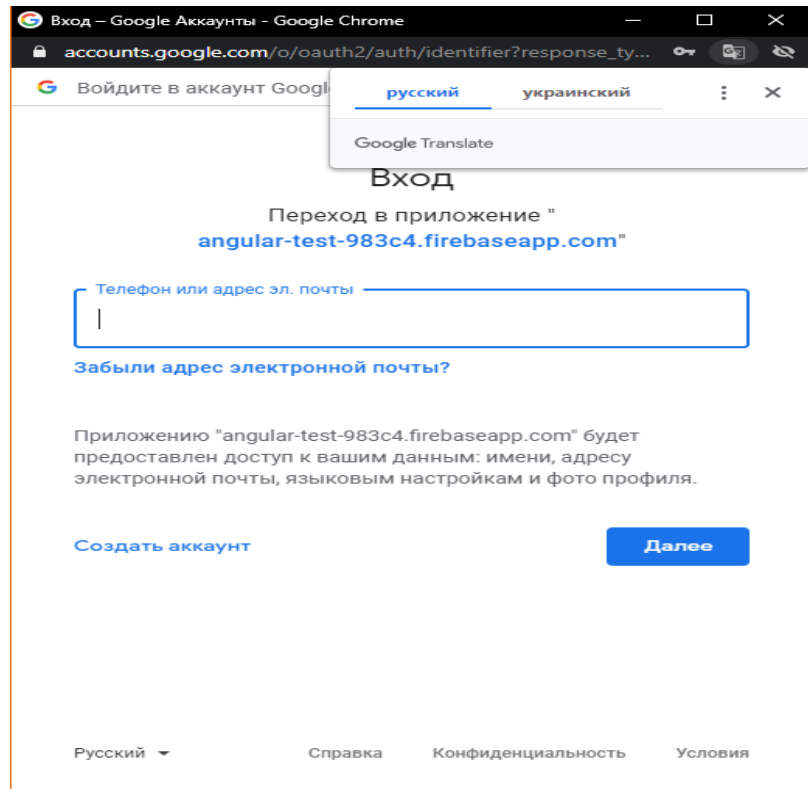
Вход – Google Аккаунты - Google Chrome

accounts.google.com/o/oauth2/auth/identifier?response_ty...

Войдите в аккаунт Googl

русский

украинский

Google Translate

Вход

Переход в приложение "angular-test-983c4.firebaseapp.com"

Телефон или адрес эл. почты

Забыли адрес электронной почты?

Приложению "angular-test-983c4.firebaseapp.com" будет предоставлен доступ к вашим данным: имени, адресу электронной почты, языковым настройкам и фото профиля.

Создать аккаунт

Далее

Русский

Справка

Конфиденциальность

Условия